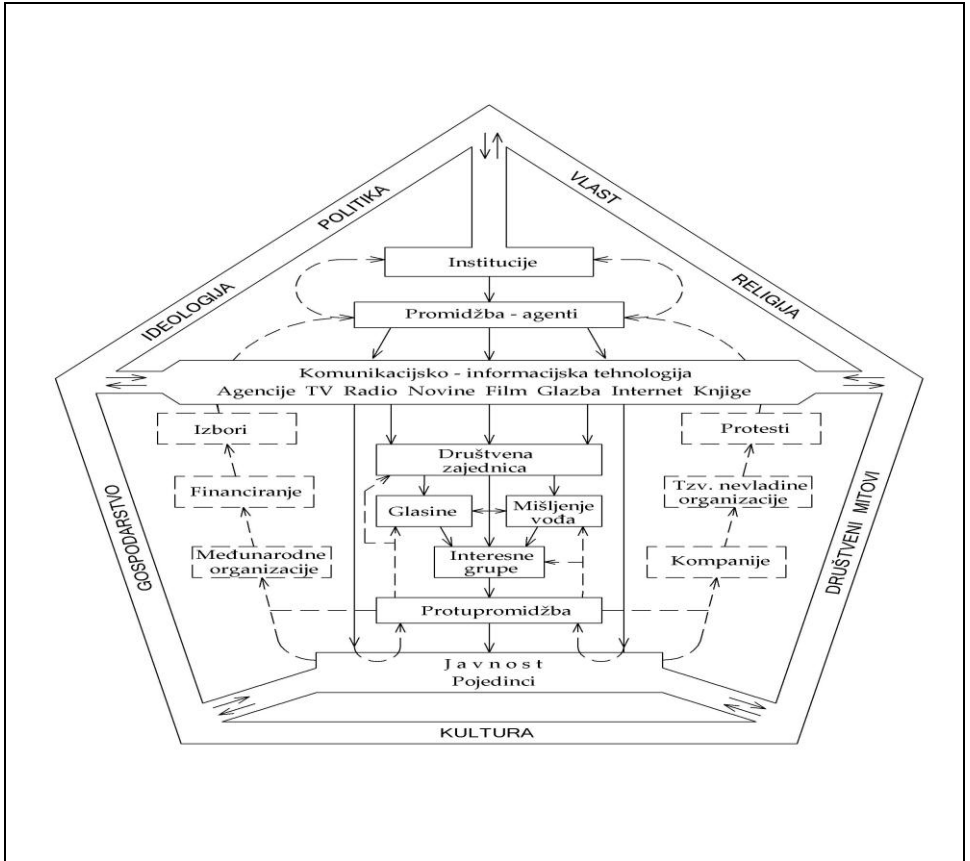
IDEOLOGIJA
POLITIKA
VLAST
RELIGIJA

Institucije

Promidžba - agenti

Komunikacijsko - informacijska tehnologija
Agencije TV Radio Novine Film Glazba Internet Knjige

Izbori

Financiranje

Međunarodne organizacije

Društvena zajednica

Glasine

Mišljenje vođa

Interesne grupe

Protesti

Tzv. nevladine organizacije

Kompanije

Protupromidžba

Javnost
Pojedinci

GOSPODARSTVO
DRUŠTVENI MITOVI
KULTURA